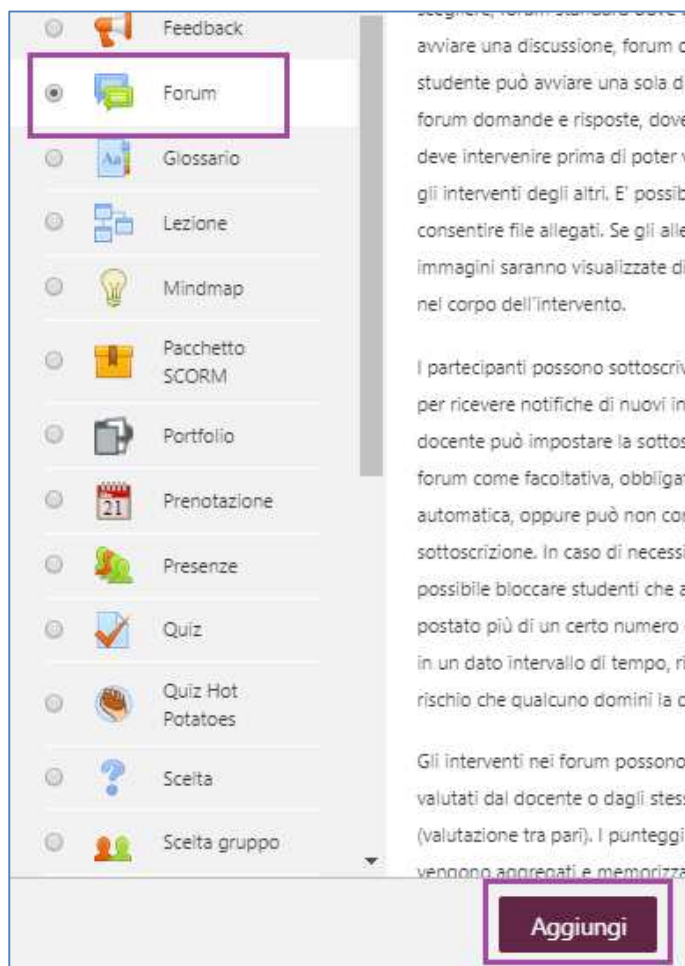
Feedback

Forum

Glossario

Lezione

Mindmap

Pacchetto SCORM

Portfolio

Prenotazione

Presenze

Quiz

Quiz Hot Potatoes

Scelta

Scelta gruppo

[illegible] avviare una discussione, forum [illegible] studente può avviare una sola d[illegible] forum domande e risposte, dove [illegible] deve intervenire prima di poter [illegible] gli interventi degli altri. E' possib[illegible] consentire file allegati. Se gli alle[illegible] immagini saranno visualizzate d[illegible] nel corpo dell'intervento.

I partecipanti possono sottoscriv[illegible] per ricevere notifiche di nuovi in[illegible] docente può impostare la sottos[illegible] forum come facoltativa, obbliga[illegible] automatica, oppure può non co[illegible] sottoscrizione. In caso di necess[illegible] possibile bloccare studenti che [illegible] postato più di un certo numero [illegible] in un dato intervallo di tempo, r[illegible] rischio che qualcuno domini la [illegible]

Gli interventi nei forum possono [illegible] valutati dal docente o dagli stes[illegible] (valutazione tra pari). I puntegg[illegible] vengono aggregati e memorizz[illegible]

Aggiungi